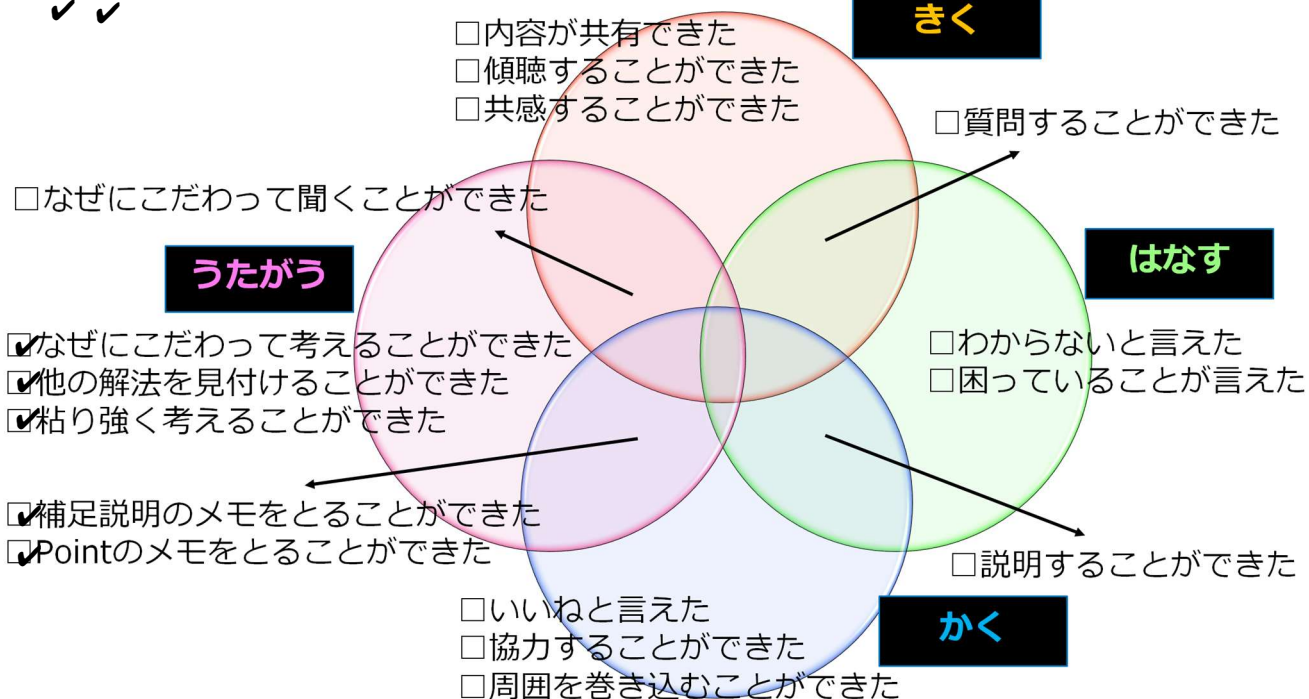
✔ ✔

□内容が共有できた
□傾聴することができた
□共感することができた

きく

□質問することができた

□なぜにこだわって聞くことができた

うたがう

はなす

☑なぜにこだわって考えることができた
☑他の解法を見付けることができた
☑粘り強く考えることができた

□わからないと言えた
□困っていることが言えた

☑補足説明のメモをとることができた
☑Pointのメモをとることができた

□説明することができた

□いいねと言えた
□協力することができた
□周囲を巻き込むことができた

かく